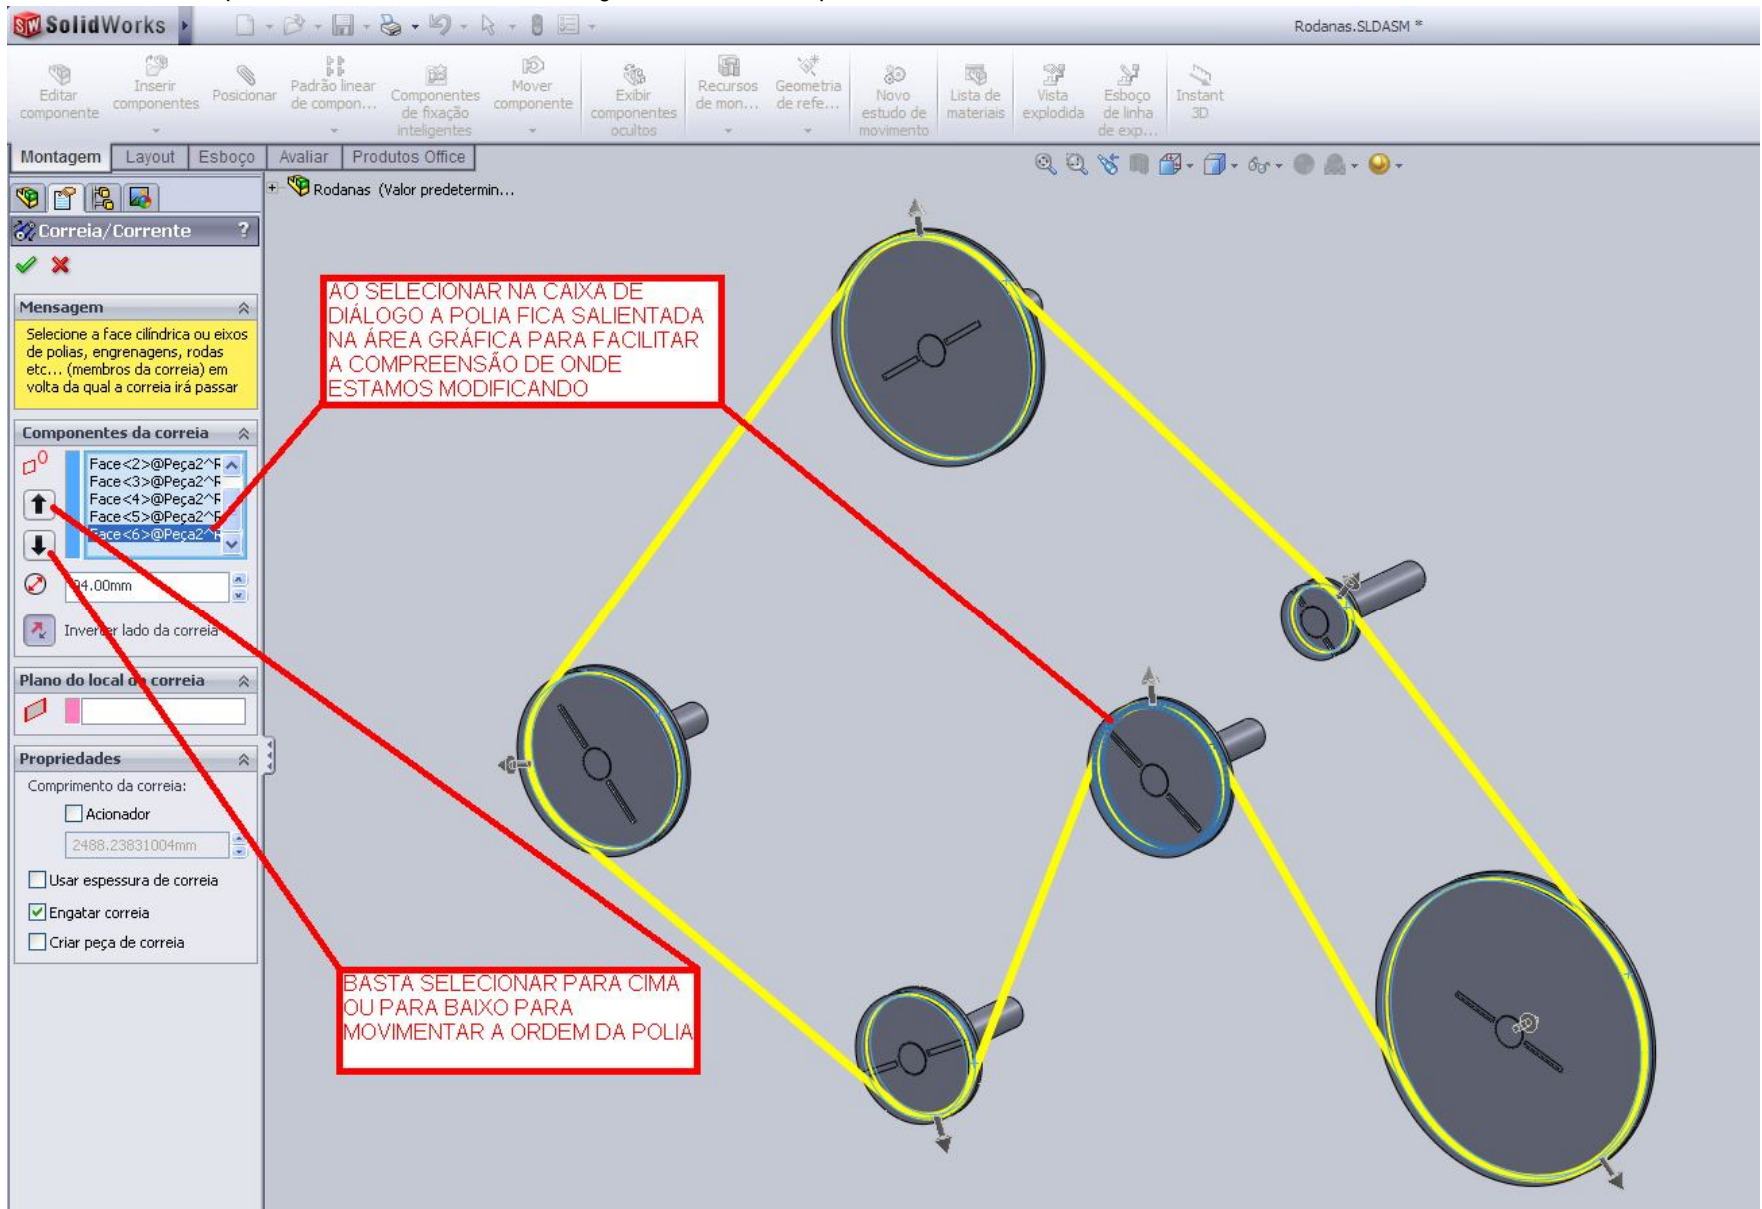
SolidWorks

Rodanas.SLDASM *

Editar componente
Inserir componentes
Posicionar
Padrão linear de compon...
Componentes de fixação inteligentes
Mover componente
Exibir componentes ocultos
Recursos de mon...
Geometria de refe...
Novo estudo de movimento
Lista de materiais
Vista explodida
Esboço de linha de exp...
Instant 3D

Montagem | Layout | Esboço | Avaliar | Produtos Office

Rodanas (Valor predetermin...

Correia/Corrente

Mensagem

Selecione a face cilíndrica ou eixos de polias, engrenagens, rodas etc... (membros da correia) em volta da qual a correia irá passar

Componentes da correia

Face<2>@Peça2^F
Face<3>@Peça2^F
Face<4>@Peça2^F
Face<5>@Peça2^F
Face<6>@Peça2^F

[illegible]4.00mm

Inverter lado da correia

Plano do local da correia

Propriedades

Comprimento da correia:

Acionador

2488.23831004mm

Usar espessura de correia

Engatar correia

Criar peça de correia

AO SELECIONAR NA CAIXA DE DIÁLOGO A POLIA FICA SALIENTADA NA ÁREA GRÁFICA PARA FACILITAR A COMPREENSÃO DE ONDE ESTAMOS MODIFICANDO

BASTA SELECIONAR PARA CIMA OU PARA BAIXO PARA MOVIMENTAR A ORDEM DA POLIA